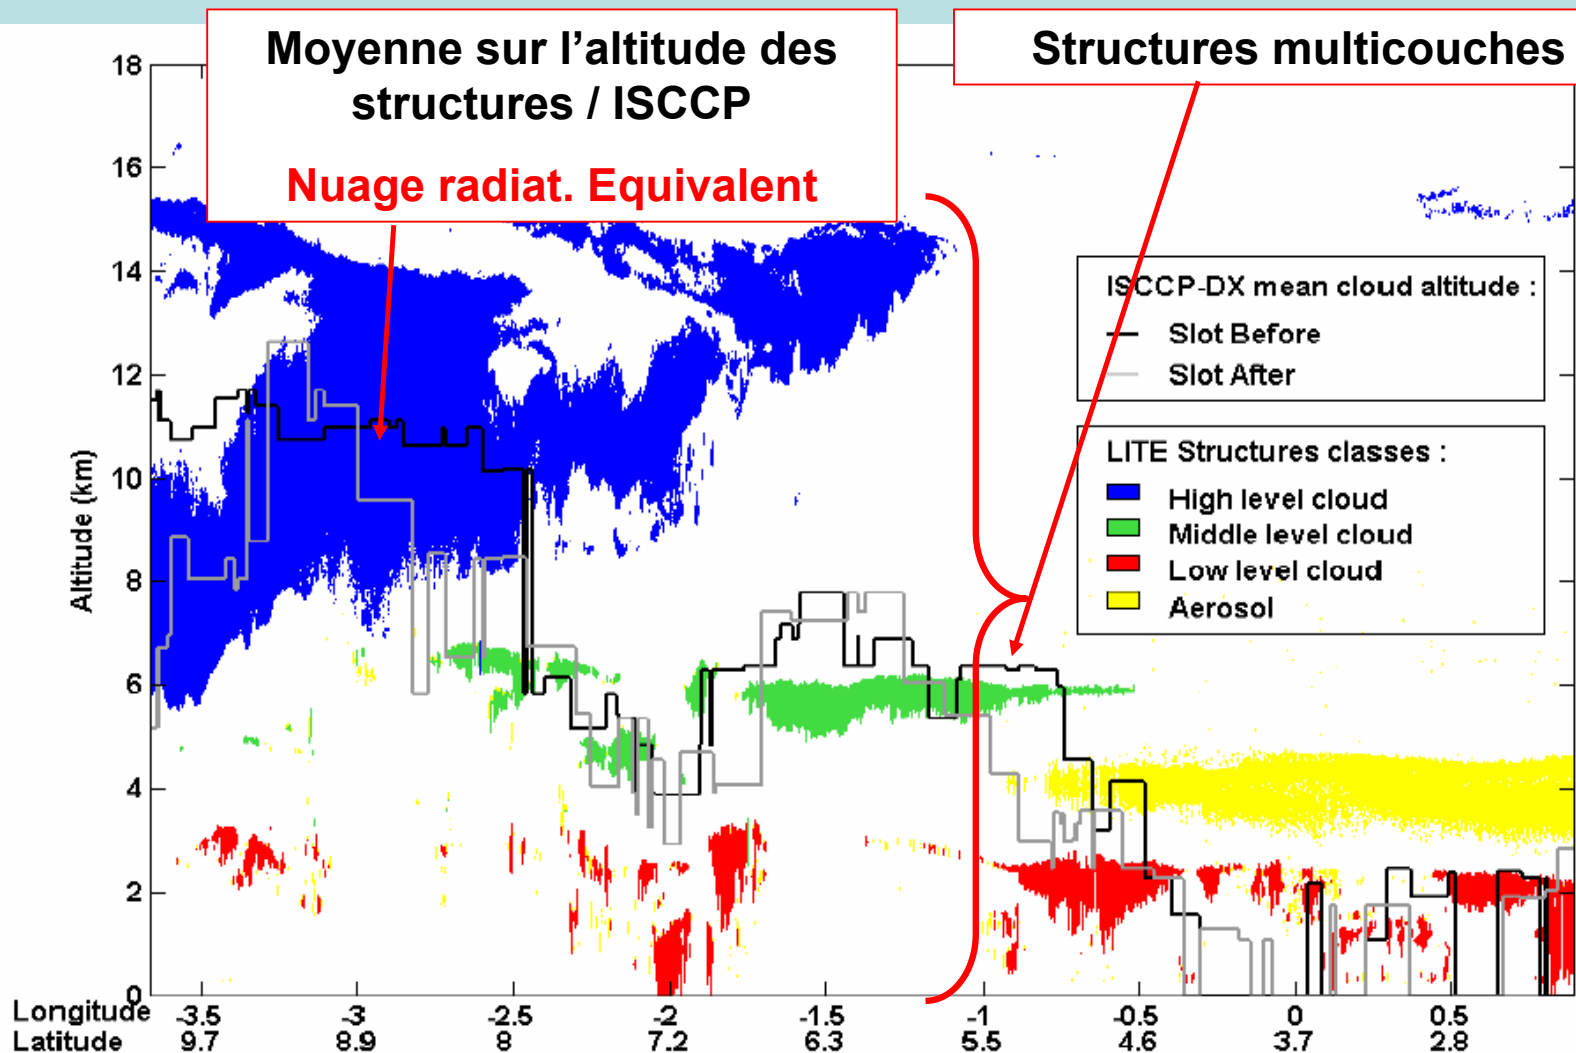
Moyenne sur l’altitude des structures / ISCCP

Nuage radiat. Equivalent

Structures multicouches

ISCCP-DX mean cloud altitude :
Slot Before
Slot After

LITE Structures classes :
High level cloud
Middle level cloud
Low level cloud
Aerosol

18
16
14
12
10
8
6
4
2
0

Altitude (km)

Longitude -3.5 -3 -2.5 -2 -1.5 -1 -0.5 0 0.5
Latitude 9.7 8.9 8 7.2 6.3 5.5 4.6 3.7 2.8